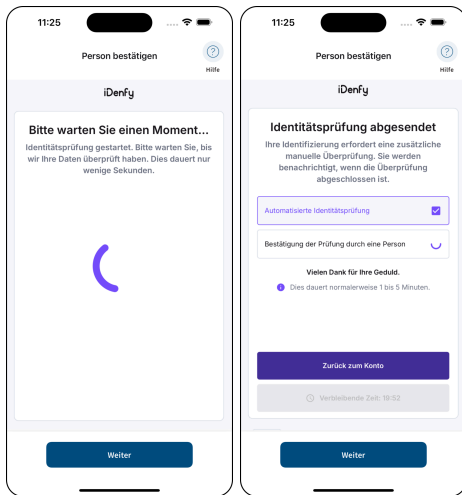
11:25

Person bestätigen

Hilfe

iDenfy

Bitte warten Sie einen Moment...

Identitätsprüfung gestartet. Bitte warten Sie, bis wir Ihre Daten überprüft haben. Dies dauert nur wenige Sekunden.

Weiter

11:25

Person bestätigen

Hilfe

iDenfy

Identitätsprüfung abgesendet

Ihre Identifizierung erfordert eine zusätzliche manuelle Überprüfung. Sie werden benachrichtigt, wenn die Überprüfung abgeschlossen ist.

Automatisierte Identitätsprüfung

Bestätigung der Prüfung durch eine Person

Vielen Dank für Ihre Geduld.

Dies dauert normalerweise 1 bis 5 Minuten.

Zurück zum Konto

Verbleibende Zeit: 18:52

Weiter